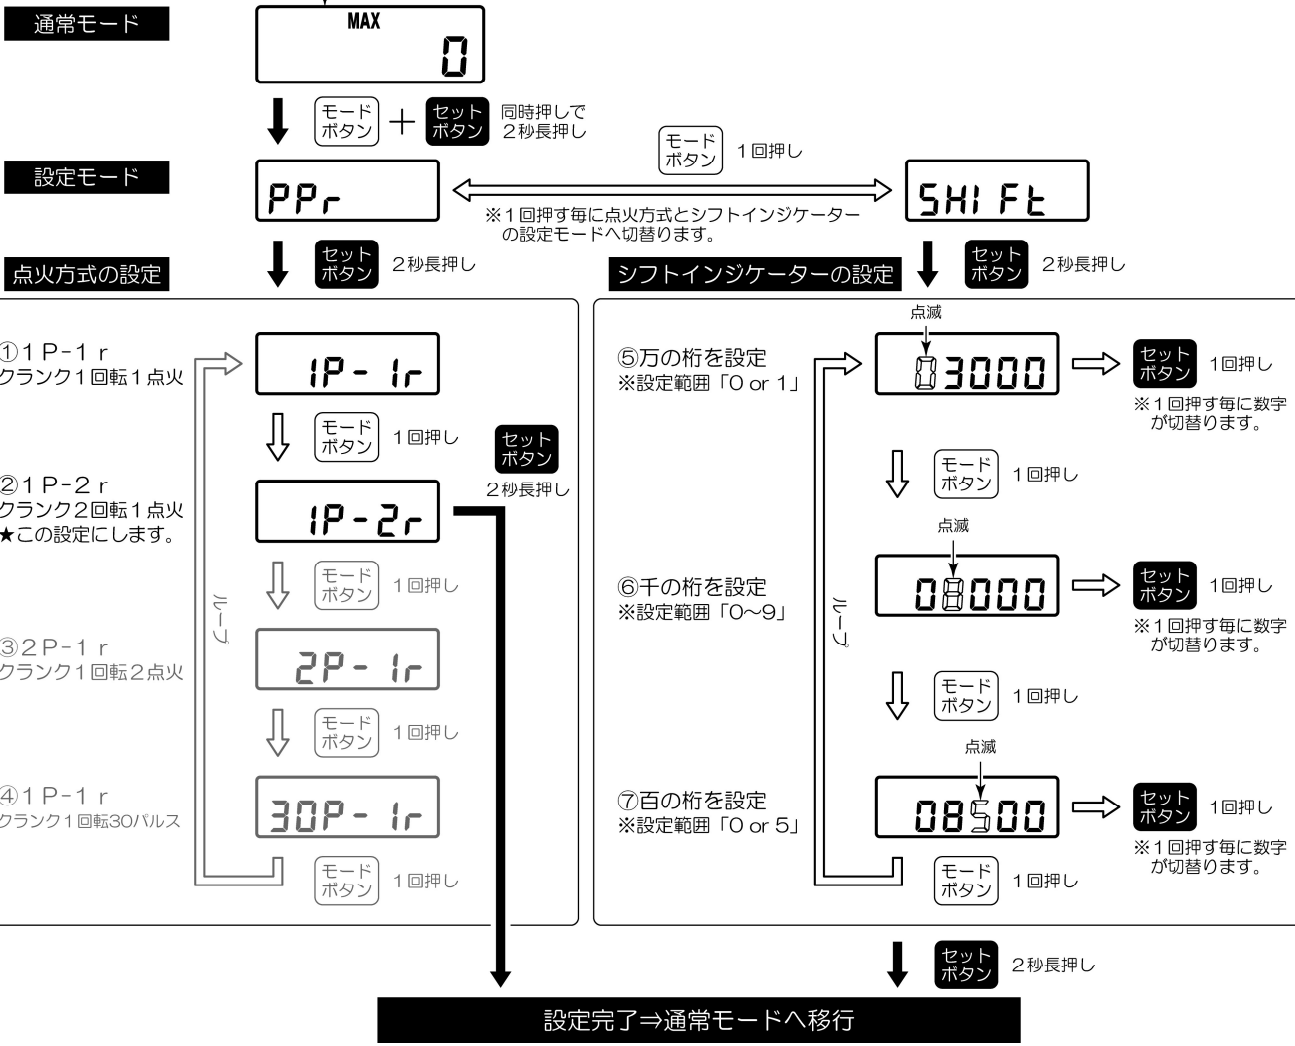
通常モード

MAX
0

モード ボタン + セット ボタン 同時押しで 2秒長押し

設定モード

PPr

モード ボタン 1回押し

SHIFt

※1回押す毎に点火方式とシフトインジケーターの設定モードへ切替ります。

点火方式の設定

セット ボタン 2秒長押し

シフトインジケーターの設定

セット ボタン 2秒長押し

①1P-1r
クランク1回転1点火

1P-1r

モード ボタン 1回押し

セット ボタン 2秒長押し

②1P-2r
クランク2回転1点火
★この設定にします。

1P-2r

モード ボタン 1回押し

ループ

③2P-1r
クランク1回転2点火

2P-1r

モード ボタン 1回押し

④1P-1r
クランク1回転30パルス

30P-1r

モード ボタン 1回押し

⑤万の桁を設定
※設定範囲「0 or 1」

点滅
03000

セット ボタン 1回押し
※1回押す毎に数字が切替ります。

モード ボタン 1回押し

点滅
⑥千の桁を設定
※設定範囲「0~9」

08000

セット ボタン 1回押し
※1回押す毎に数字が切替ります。

ループ

モード ボタン 1回押し

点滅
⑦百の桁を設定
※設定範囲「0 or 5」

08500

セット ボタン 1回押し
※1回押す毎に数字が切替ります。

モード ボタン 1回押し

セット ボタン 2秒長押し

設定完了⇒通常モードへ移行